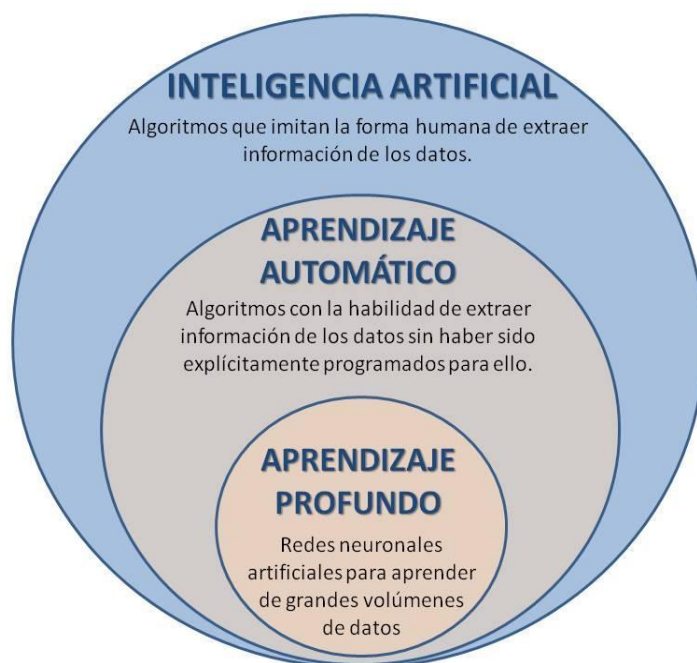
INTELIGENCIA ARTIFICIAL

Algoritmos que imitan la forma humana de extraer información de los datos.

APRENDIZAJE AUTOMÁTICO

Algoritmos con la habilidad de extraer información de los datos sin haber sido explícitamente programados para ello.

APRENDIZAJE PROFUNDO

Redes neuronales artificiales para aprender de grandes volúmenes de datos